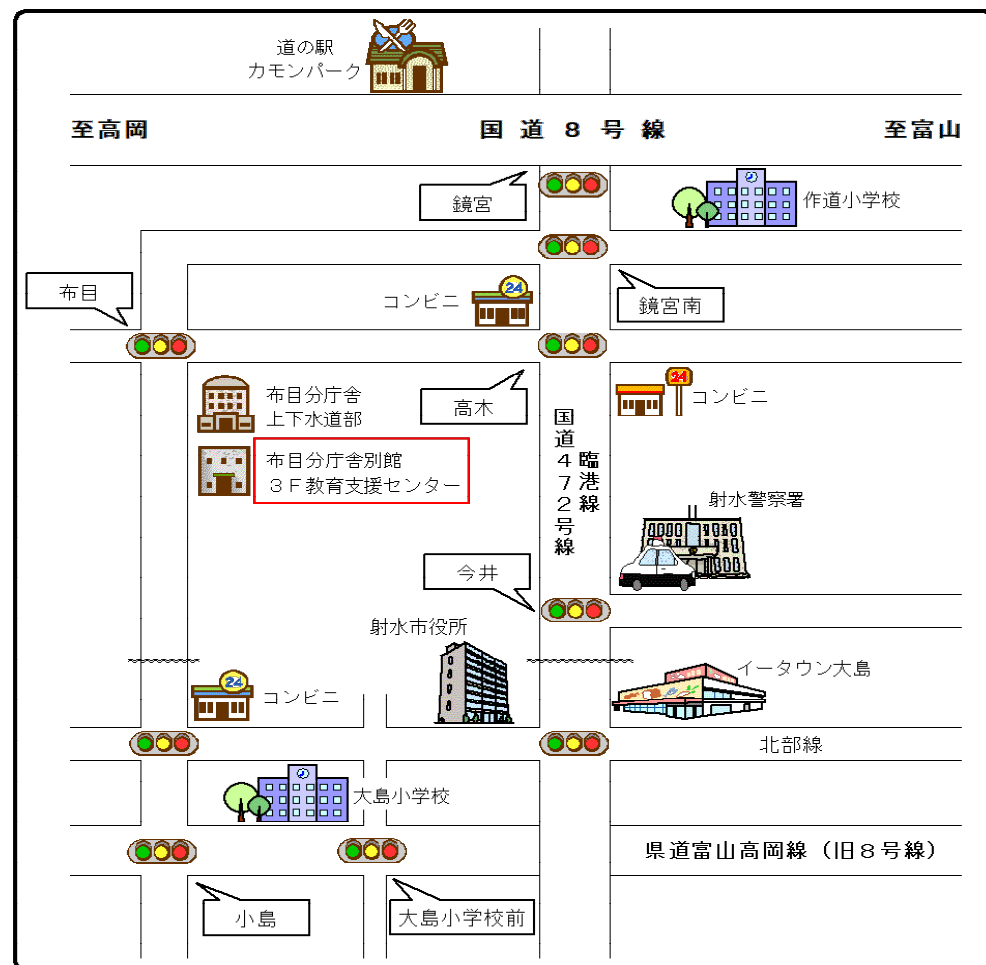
道の駅
カモンパーク

至高岡

国 道 8 号 線

至富山

鏡宮

作道小学校

布目

コンビニ

24

鏡宮南

布目分庁舎
上下水道部

高木

国道472号線

臨港線

24

コンビニ

布目分庁舎別館
3F教育支援センター

射水警察署

今井

射水市役所

イータウン大島

24

コンビニ

北部線

大島小学校

県道富山高岡線（旧8号線）

小島

大島小学校前